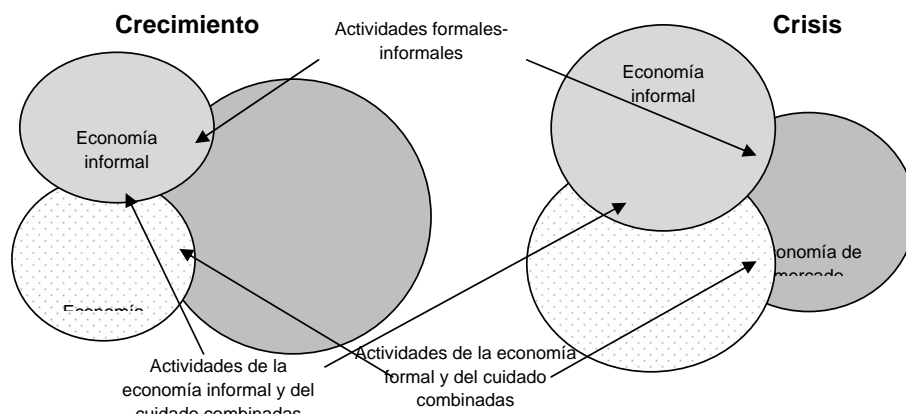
Crecimiento

Actividades formales-informales

Crisis

Economía informal

Economía informal

Economía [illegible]

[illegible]onomía de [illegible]mercado

Actividades de la economía informal y del cuidado combinadas

Actividades de la economía formal y del cuidado combinadas